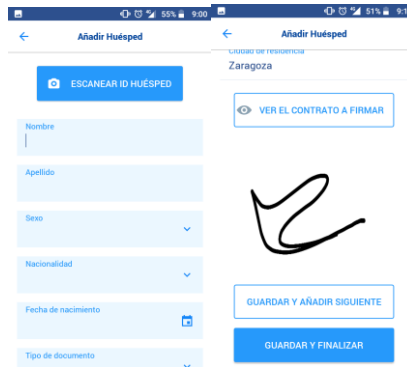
55% 9:00

Añadir Huésped

ESCANEAR ID HUÉSPED

Nombre

Apellido

Sexo

Nacionalidad

Fecha de nacimiento

Tipo de documento

51% 9:1

Añadir Huésped

Ciudad de residencia
Zaragoza

VER EL CONTRATO A FIRMAR

GUARDAR Y AÑADIR SIGUIENTE

GUARDAR Y FINALIZAR